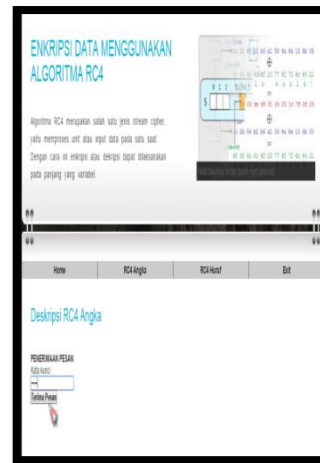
ENKRIPSI DATA MENGGUNAKAN ALGORITMA RC4

Algoritma RC4 merupakan salah satu jenis stream cipher, yaitu memproses unit atau input data pada satu saat. Dengan cara ini enkripsi atau dekripsi dapat dilaksanakan pada panjang yang variabel.

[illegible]

| Home | RC4 Angka | RC4 Huruf | Exit |
|---|---|---|---|

Deskripsi RC4 Angka

PENERIMAAN PESAN
Kata kunci:

Terima Pesan